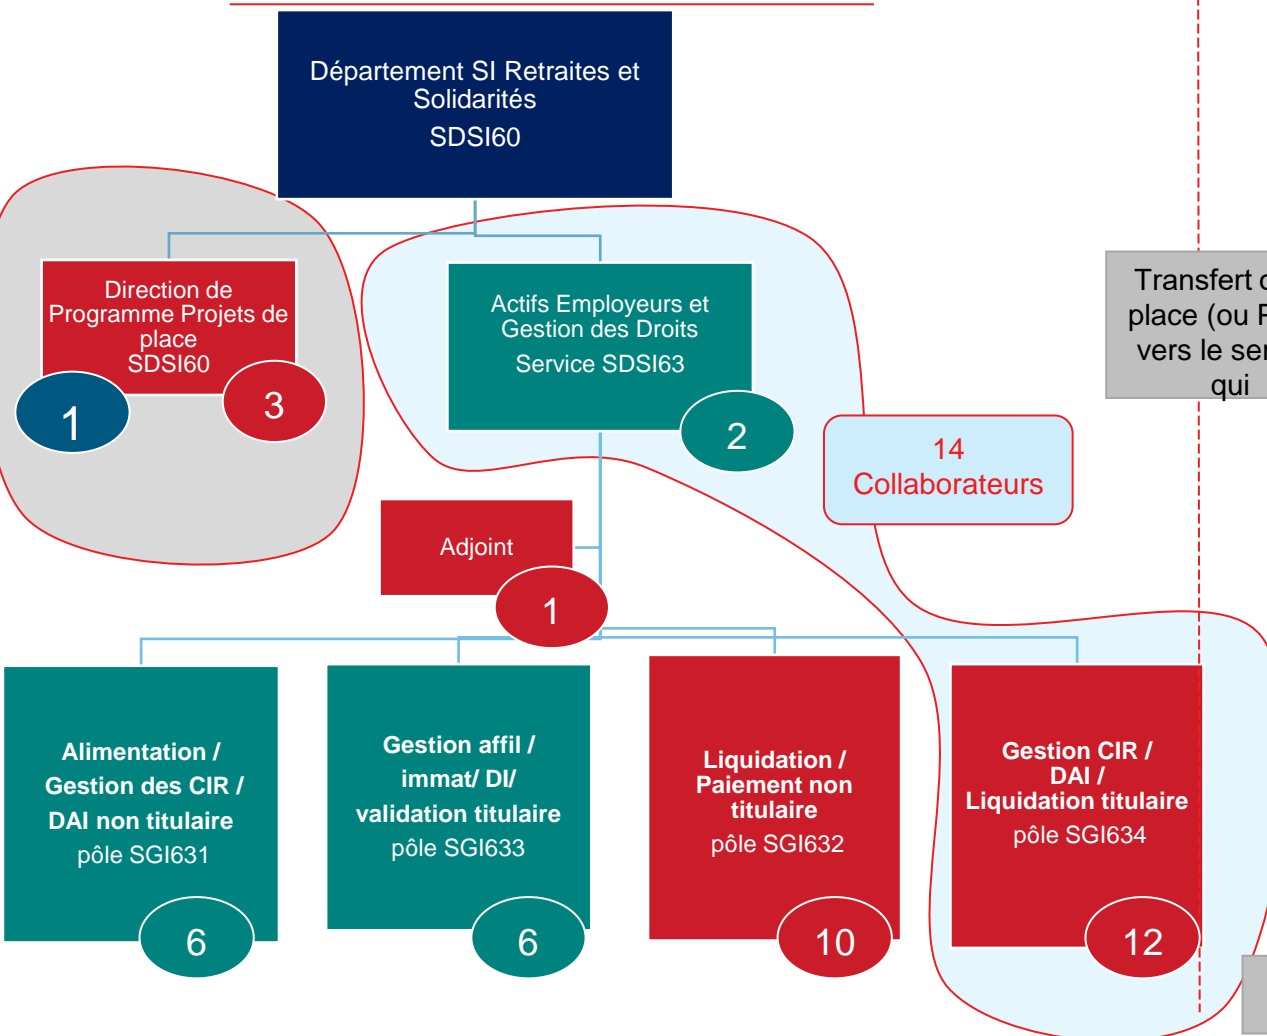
Département SI Retraites et Solidarités
SDSI60

Direction de Programme Projets de place
SDSI60

1

3

Actifs Employeurs et Gestion des Droits
Service SDSI63

2

14 Collaborateurs

Transfert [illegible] place (ou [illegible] vers le ser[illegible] qui

Adjoint

1

Alimentation / Gestion des CIR / DAI non titulaire
pôle SGI631

6

Gestion affil / immat/ DI/ validation titulaire
pôle SGI633

6

Liquidation / Paiement non titulaire
pôle SGI632

10

Gestion CIR / DAI / Liquidation titulaire
pôle SGI634

12